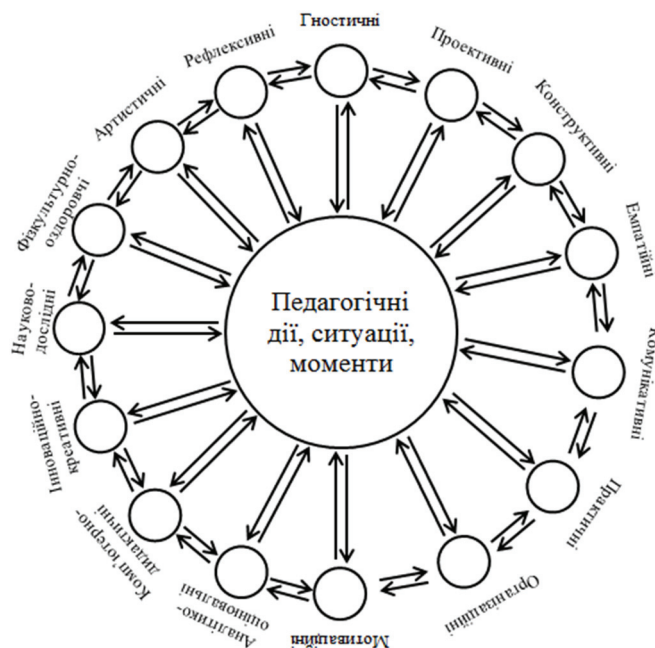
Гностичні

Проективні

Конструктивні

Емпатійні

Комунікативні

Практичні

Організаційні

Мотиваційні

Аналітико-оцінювальні

Комп'ютерно-дидактичні

Інноваційно-креативні

Науково-дослідні

Фізкультурно-оздоровчі

Артистичні

Рефлексивні

Педагогічні дії, ситуації, моменти